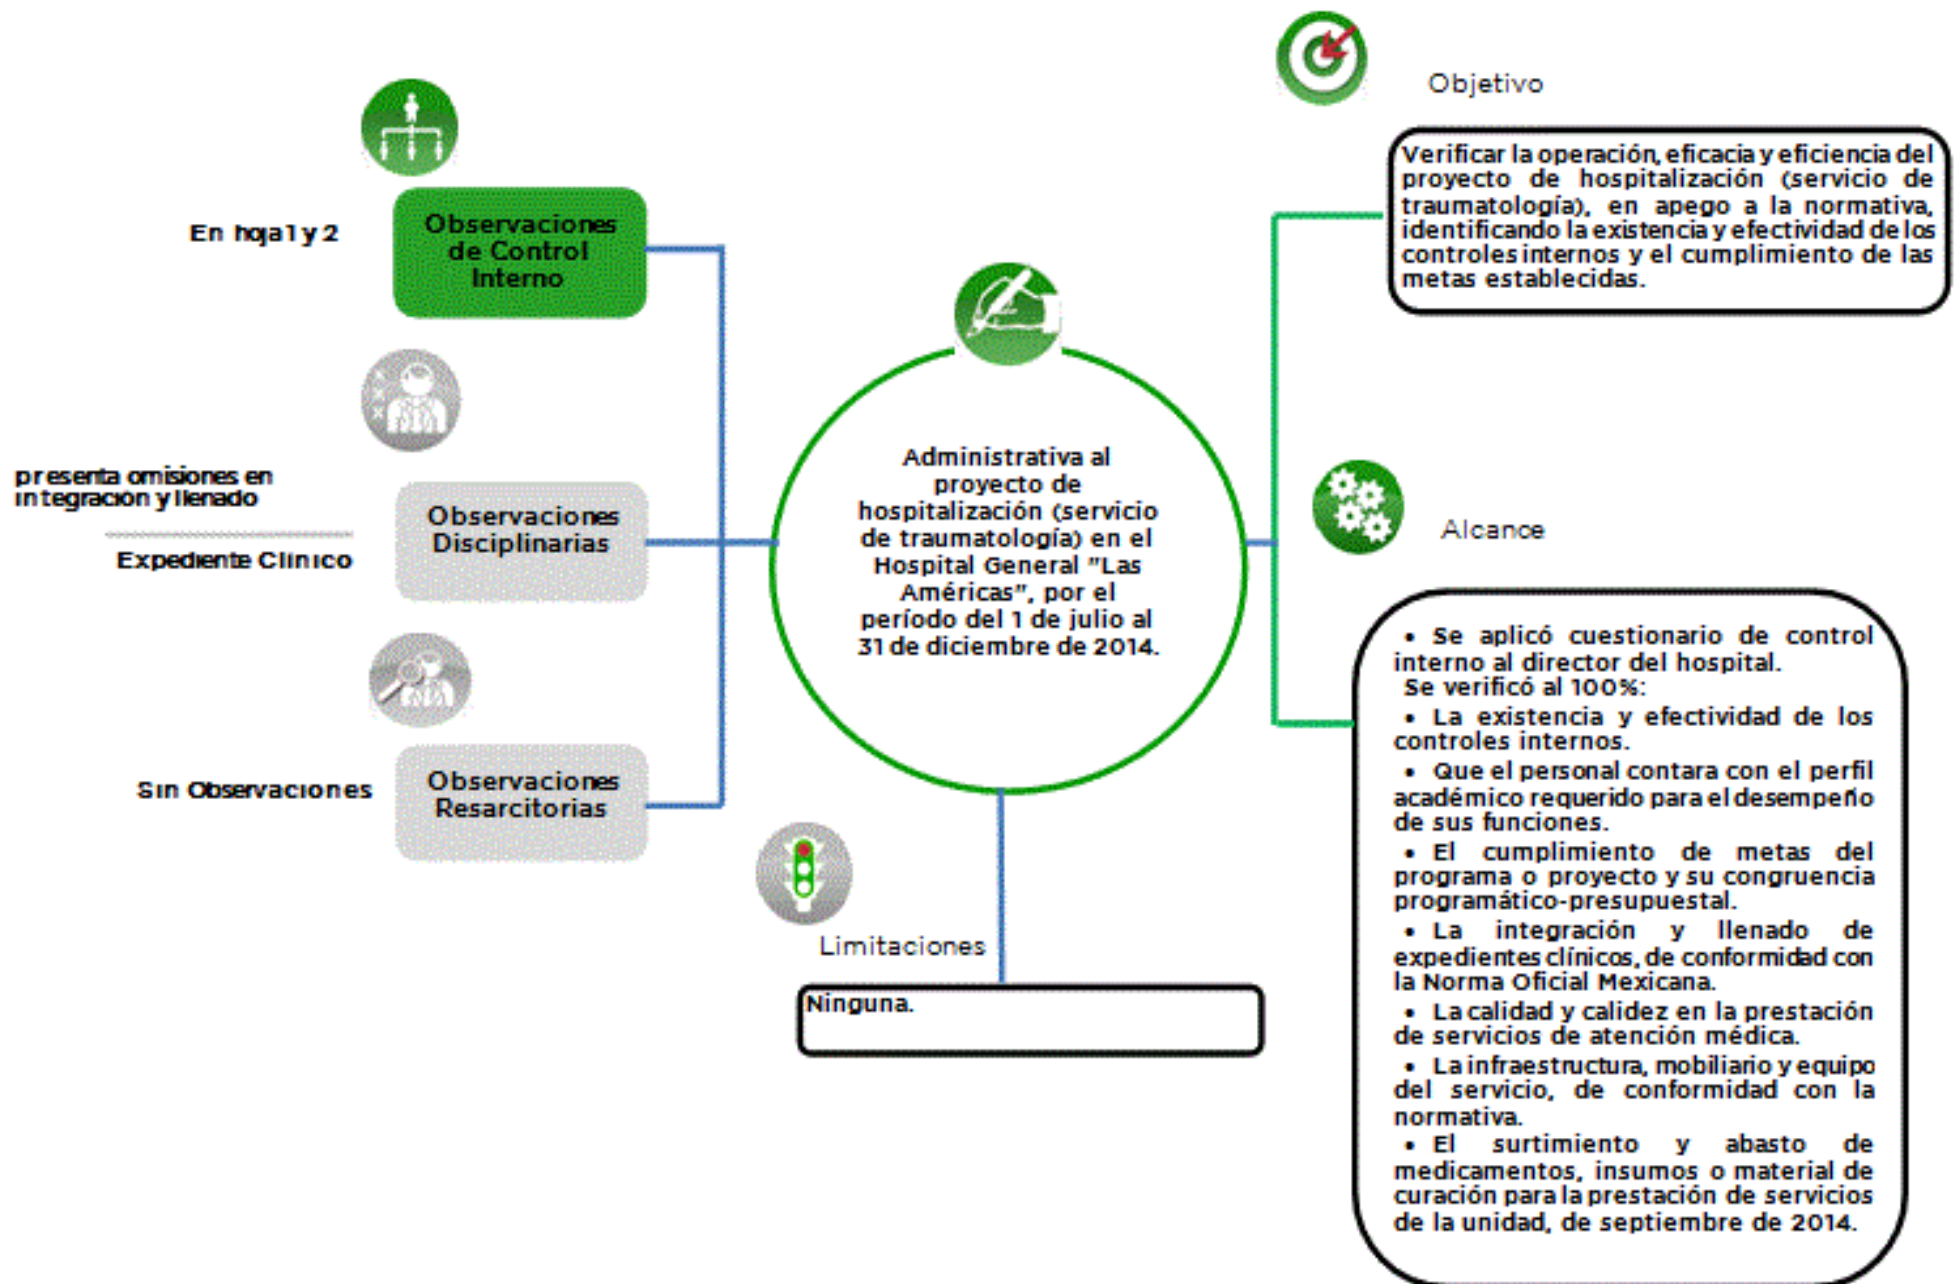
Objetivo

Verificar la operación, eficacia y eficiencia del proyecto de hospitalización (servicio de traumatología), en apego a la normativa, identificando la existencia y efectividad de los controles internos y el cumplimiento de las metas establecidas.

En hoja 1 y 2

Observaciones de Control Interno

presenta omisiones en integracion y llenado

Expediente Clinico

Observaciones Disciplinarias

Sin Observaciones

Observaciones Resarcitorias

Administrativa al proyecto de hospitalización (servicio de traumatología) en el Hospital General "Las Américas", por el período del 1 de julio al 31 de diciembre de 2014.

Alcance

• Se aplicó cuestionario de control interno al director del hospital.
Se verificó al 100%:
• La existencia y efectividad de los controles internos.
• Que el personal contara con el perfil académico requerido para el desempeño de sus funciones.
• El cumplimiento de metas del programa o proyecto y su congruencia programático-presupuestal.
• La integración y llenado de expedientes clínicos, de conformidad con la Norma Oficial Mexicana.
• La calidad y calidez en la prestación de servicios de atención médica.
• La infraestructura, mobiliario y equipo del servicio, de conformidad con la normativa.
• El surtimiento y abasto de medicamentos, insumos o material de curación para la prestación de servicios de la unidad, de septiembre de 2014.

Limitaciones

Ninguna.